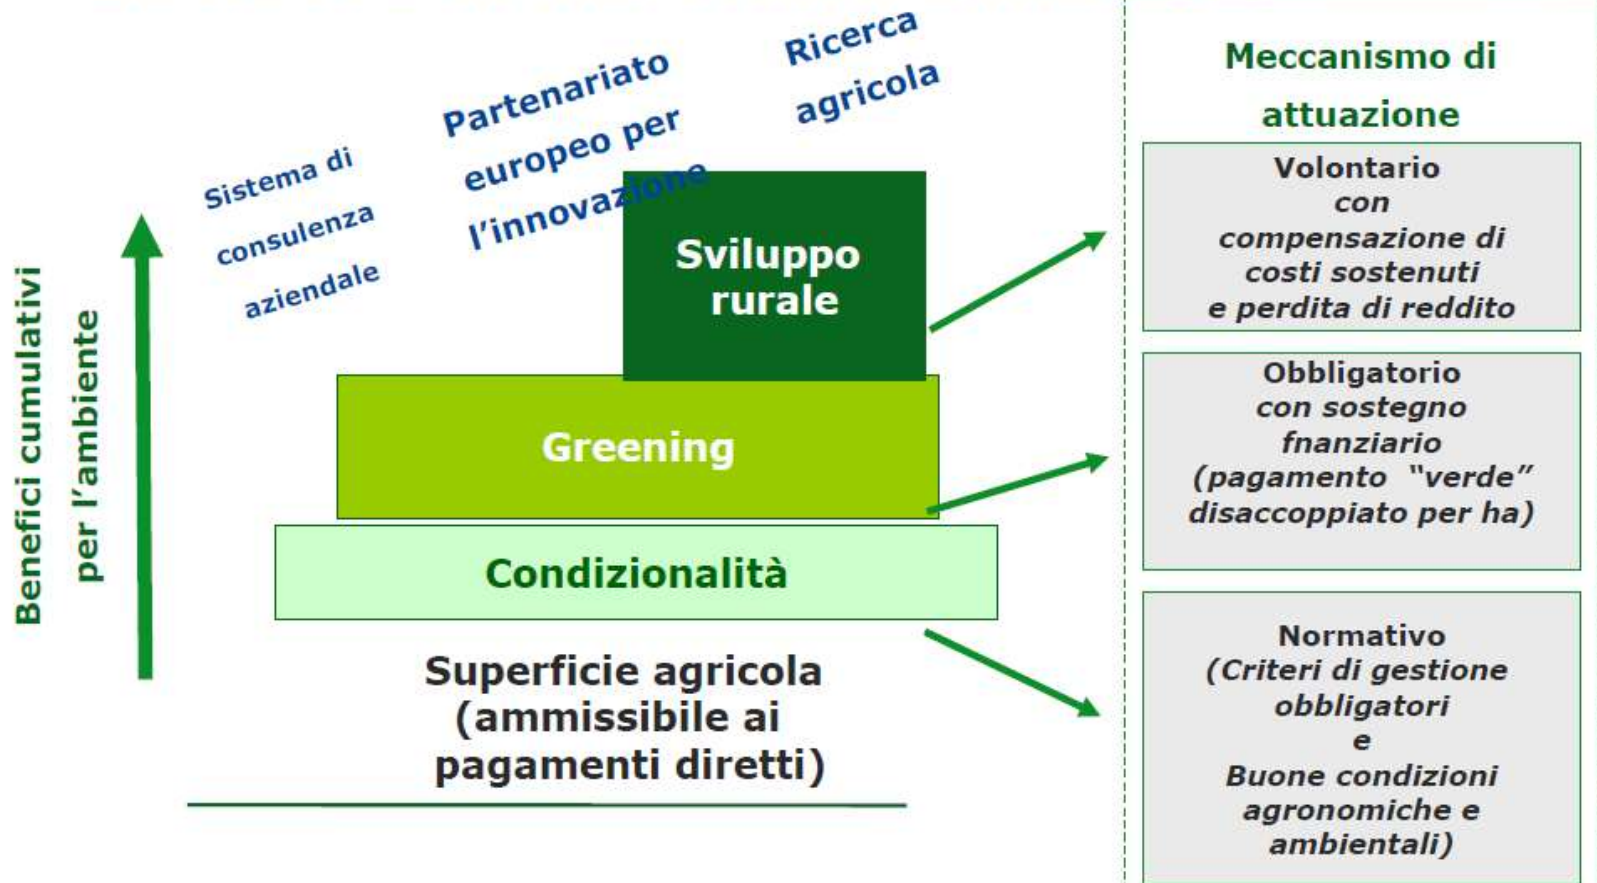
Benefici cumulativi per l'ambiente

Sistema di consulenza aziendale

Partenariato europeo per l'innovazione

Ricerca agricola

Sviluppo rurale

Greening

Condizionalità

Superficie agricola (ammissibile ai pagamenti diretti)

Meccanismo di attuazione

Volontario con compensazione di costi sostenuti e perdita di reddito

Obbligatorio con sostegno fnanziario (pagamento "verde" disaccoppiato per ha)

Normativo (Criteri di gestione obbligatori e Buone condizioni agronomiche e ambientali)